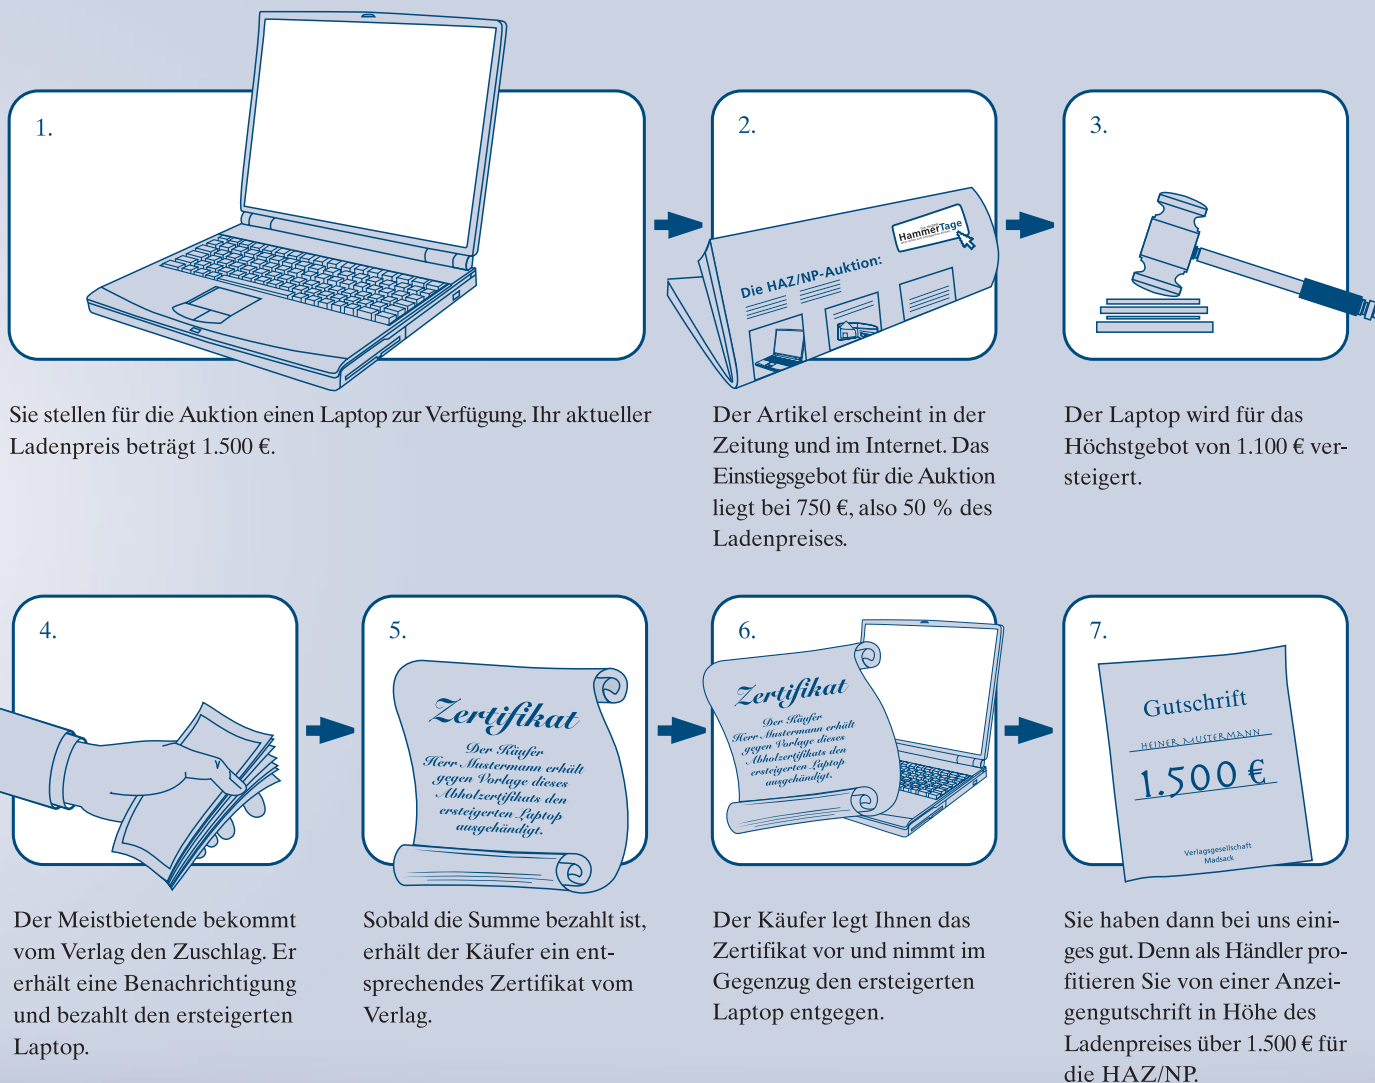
1.

Sie stellen für die Auktion einen Laptop zur Verfügung. Ihr aktueller Ladenpreis beträgt 1.500 €.

2.

HammerTage

Die HAZ/NP-Auktion:

Der Artikel erscheint in der Zeitung und im Internet. Das Einstiegsgebot für die Auktion liegt bei 750 €, also 50 % des Ladenpreises.

3.

Der Laptop wird für das Höchstgebot von 1.100 € versteigert.

4.

Der Meistbietende bekommt vom Verlag den Zuschlag. Er erhält eine Benachrichtigung und bezahlt den ersteigerten Laptop.

5.

Zertifikat

Der Käufer Herr Mustermann erhält gegen Vorlage dieses Abholzertifikats den ersteigerten Laptop ausgehändigt.

Sobald die Summe bezahlt ist, erhält der Käufer ein entsprechendes Zertifikat vom Verlag.

6.

Zertifikat

Der Käufer Herr Mustermann erhält gegen Vorlage dieses Abholzertifikats den ersteigerten Laptop ausgehändigt.

Der Käufer legt Ihnen das Zertifikat vor und nimmt im Gegenzug den ersteigerten Laptop entgegen.

7.

Gutschrift

HEINER MUSTERMANN

1.500 €

Verlagsgesellschaft Madsack

Sie haben dann bei uns einiges gut. Denn als Händler profitieren Sie von einer Anzeigengutschrift in Höhe des Ladenpreises über 1.500 € für die HAZ/NP.